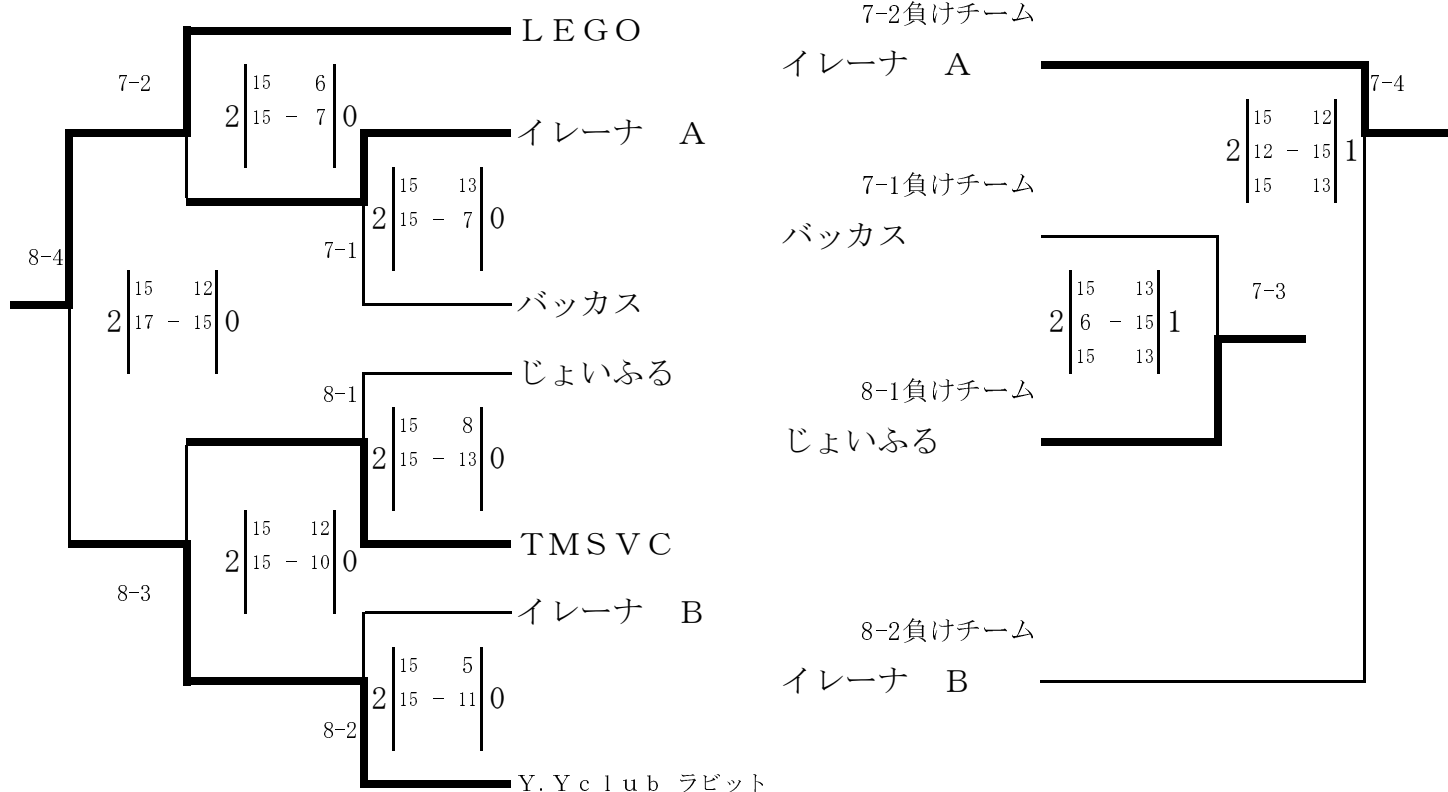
LEGO

7-2

2 15 6
15 - 7 0

イレーナ　A

2 15 13
15 - 7 0

7-1

バッカス

8-4

2 15 12
17 - 15 0

じょいふる

8-1

2 15 8
15 - 13 0

TMSVC

2 15 12
15 - 10 0

8-3

イレーナ　B

2 15 5
15 - 11 0

8-2

Y.Yclub ラビット

7-2負けチーム

イレーナ　A

7-4

2 15 12
12 - 15
15 13 1

7-1負けチーム

バッカス

2 15 13
6 - 15
15 13 1

7-3

8-1負けチーム

じょいふる

8-2負けチーム

イレーナ　B